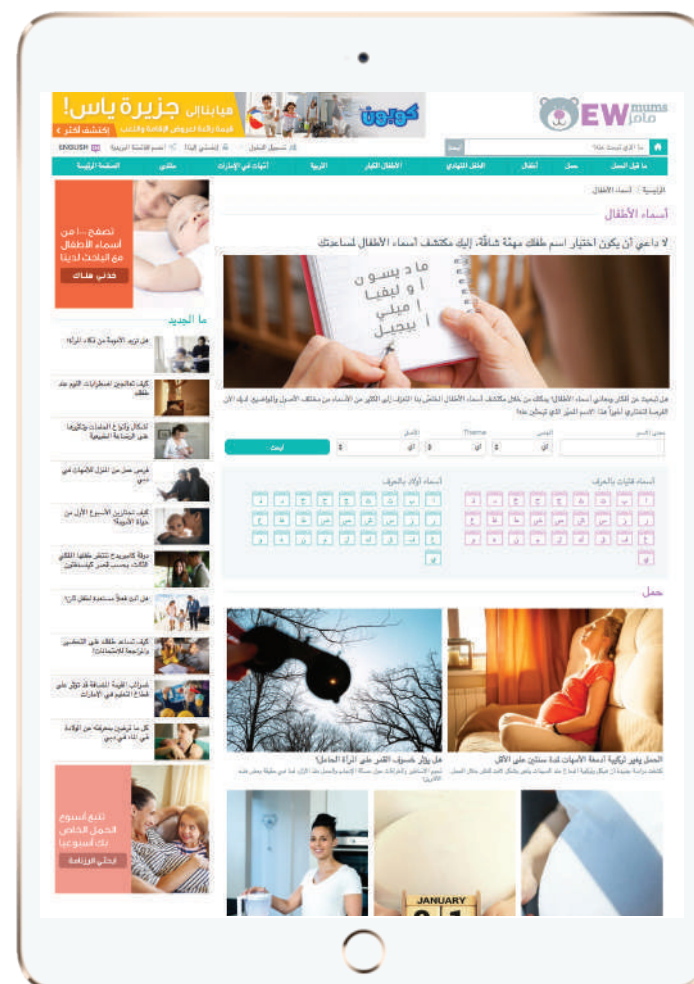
هيا بنا إلى جزيرة ياس!
اكتشف أكثر

EW mums
ماما

ENGLISH

ما قبل الحمل | حمل | أطفال | الطفل المتهادي | الأطفال الكبار | التربية | أمهات في الإمارات | ملتقى | الصفحة الرئيسية

الرئيسية | أسماء الأطفال

أسماء الأطفال

لا داعي أن يكون اختيار اسم طفلك مهمة شاقة، إليك مكتشف أسماء الأطفال لمساعدتك

ماد يسون
أوليفيا
ميلي
أبيجيل

ابحث

أسماء فتيات بالحرف

أسماء أولاد بالحرف

حمل

هل يؤثر خسوف القمر على المرأة الحامل؟

الحمل يغير تركيبة أدمغة الأمهات لمدة سنتين على الأقل

JANUARY

تصفح ... من أسماء الأطفال مع الباحث لدينا
خذني هناك

ما الجديد

تتبع أسبوع الحمل الخاص بك أسبوعيا
ابحثي الروزنامة